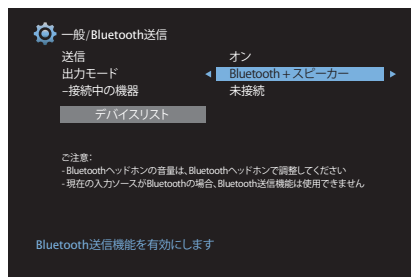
一般/Bluetooth送信

送信　オン
出力モード　◂ Bluetooth＋スピーカー ▸
–接続中の機器　未接続

デバイスリスト

ご注意:
- Bluetoothヘッドホンの音量は、Bluetoothヘッドホンで調整してください
- 現在の入力ソースがBluetoothの場合、Bluetooth送信機能は使用できません

Bluetooth送信機能を有効にします